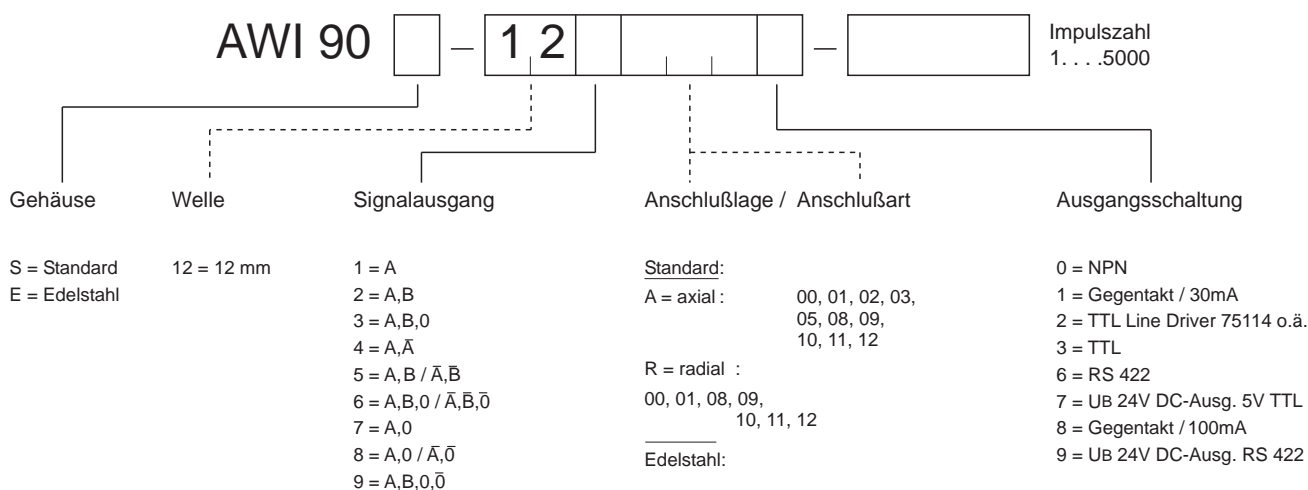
AWI 90 [ ] – [1 2] [ ] [ ] [ ] – [ ] Impulszahl 1. . . .5000

Gehäuse

S = Standard
E = Edelstahl

Welle

12 = 12 mm

Signalausgang

1 = A
2 = A,B
3 = A,B,0
4 = A,$\bar{A}$
5 = A,B / $\bar{A}$,$\bar{B}$
6 = A,B,0 / $\bar{A}$,$\bar{B}$,$\bar{0}$
7 = A,0
8 = A,0 / $\bar{A}$,$\bar{0}$
9 = A,B,0,$\bar{0}$

Anschlußlage / Anschlußart

Standard:
A = axial : 00, 01, 02, 03, 05, 08, 09, 10, 11, 12
R = radial : 00, 01, 08, 09, 10, 11, 12

Edelstahl:

Ausgangsschaltung

0 = NPN
1 = Gegentakt / 30mA
2 = TTL Line Driver 75114 o.ä.
3 = TTL
6 = RS 422
7 = UB 24V DC-Ausg. 5V TTL
8 = Gegentakt / 100mA
9 = UB 24V DC-Ausg. RS 422